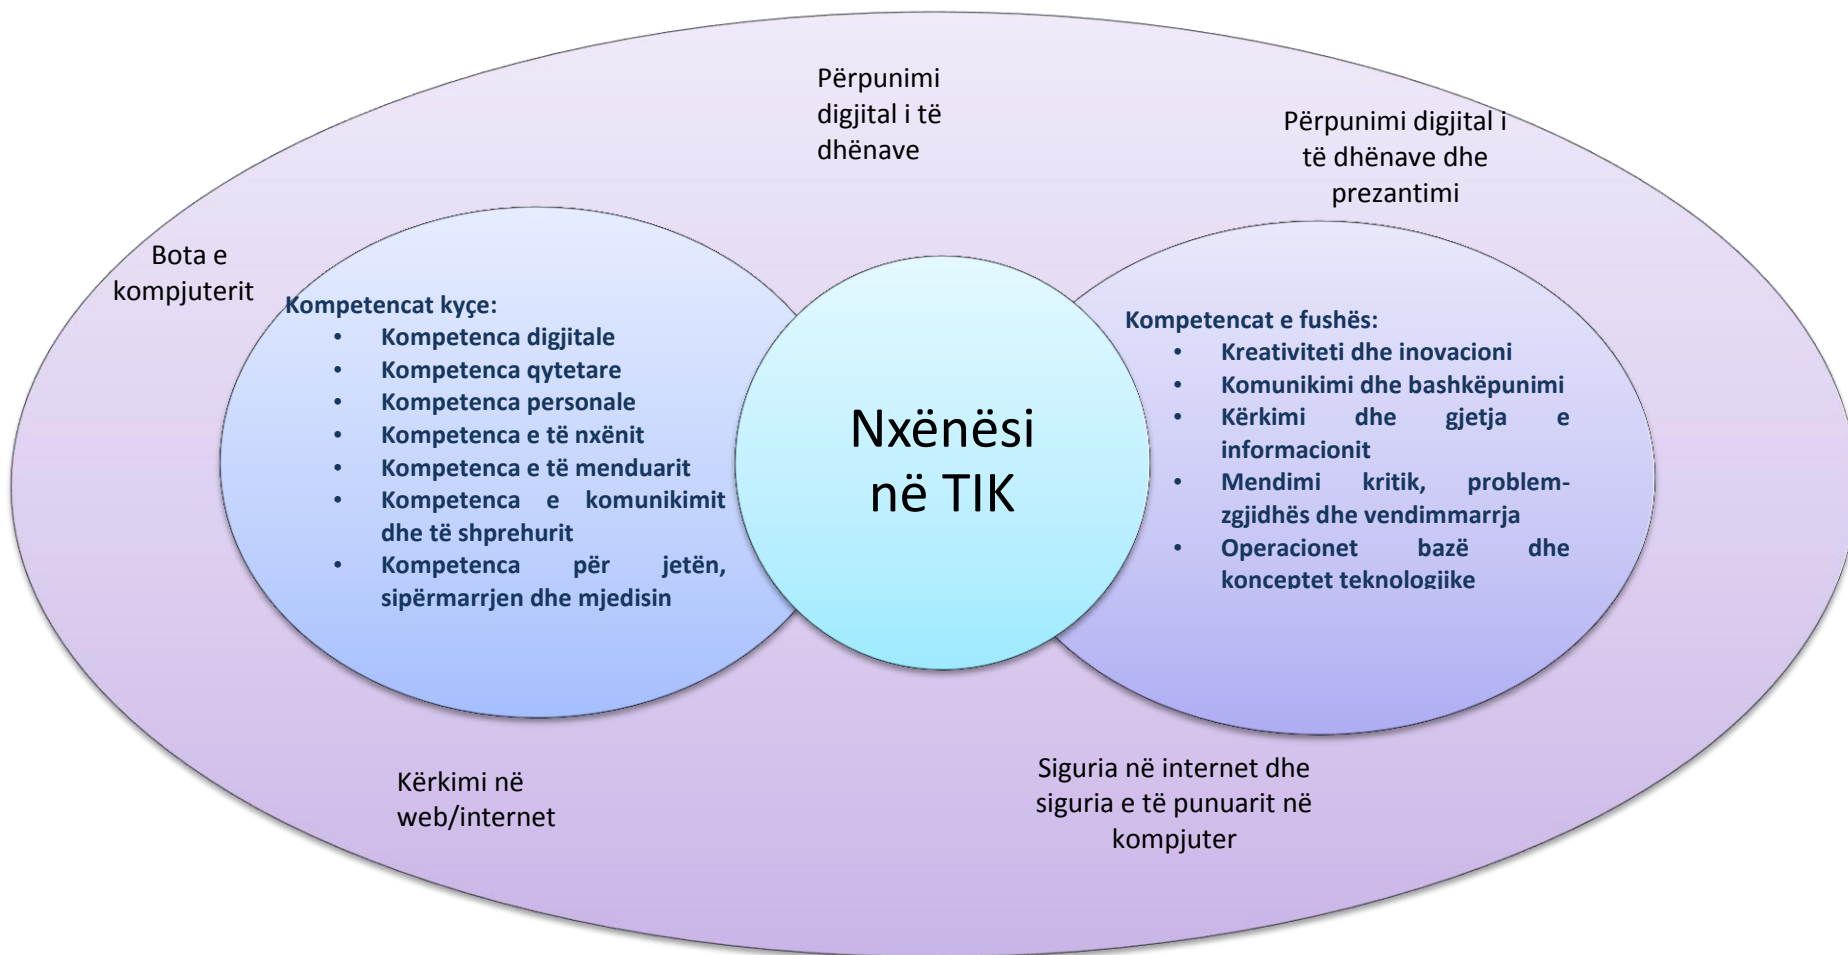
Përpunimi digjital i të dhënave

Përpunimi digjital i të dhënave dhe prezantimi

Bota e kompjuterit

Kompetencat kyçe:
- Kompetenca digjitale
- Kompetenca qytetare
- Kompetenca personale
- Kompetenca e të nxënit
- Kompetenca e të menduarit
- Kompetenca e komunikimit dhe të shprehurit
- Kompetenca për jetën, sipërmarrjen dhe mjedisin

Nxënësi në TIK

Kompetencat e fushës:
- Kreativiteti dhe inovacioni
- Komunikimi dhe bashkëpunimi
- Kërkimi dhe gjetja e informacionit
- Mendimi kritik, problem-zgjidhës dhe vendimmarrja
- Operacionet bazë dhe konceptet teknologjike

Kërkimi në web/internet

Siguria në internet dhe siguria e të punuarit në kompjuter